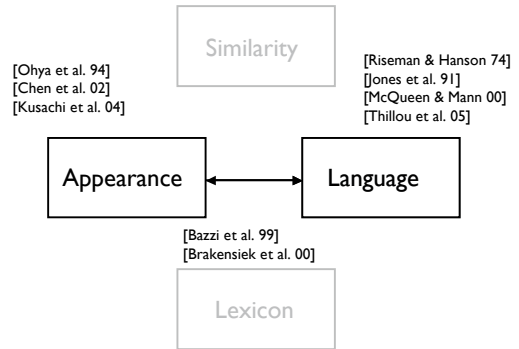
Similarity

[Ohya et al. 94]
[Chen et al. 02]
[Kusachi et al. 04]

[Riseman & Hanson 74]
[Jones et al. 91]
[McQueen & Mann 00]
[Thillou et al. 05]

Appearance

Language

[Bazzi et al. 99]
[Brakensiek et al. 00]

Lexicon